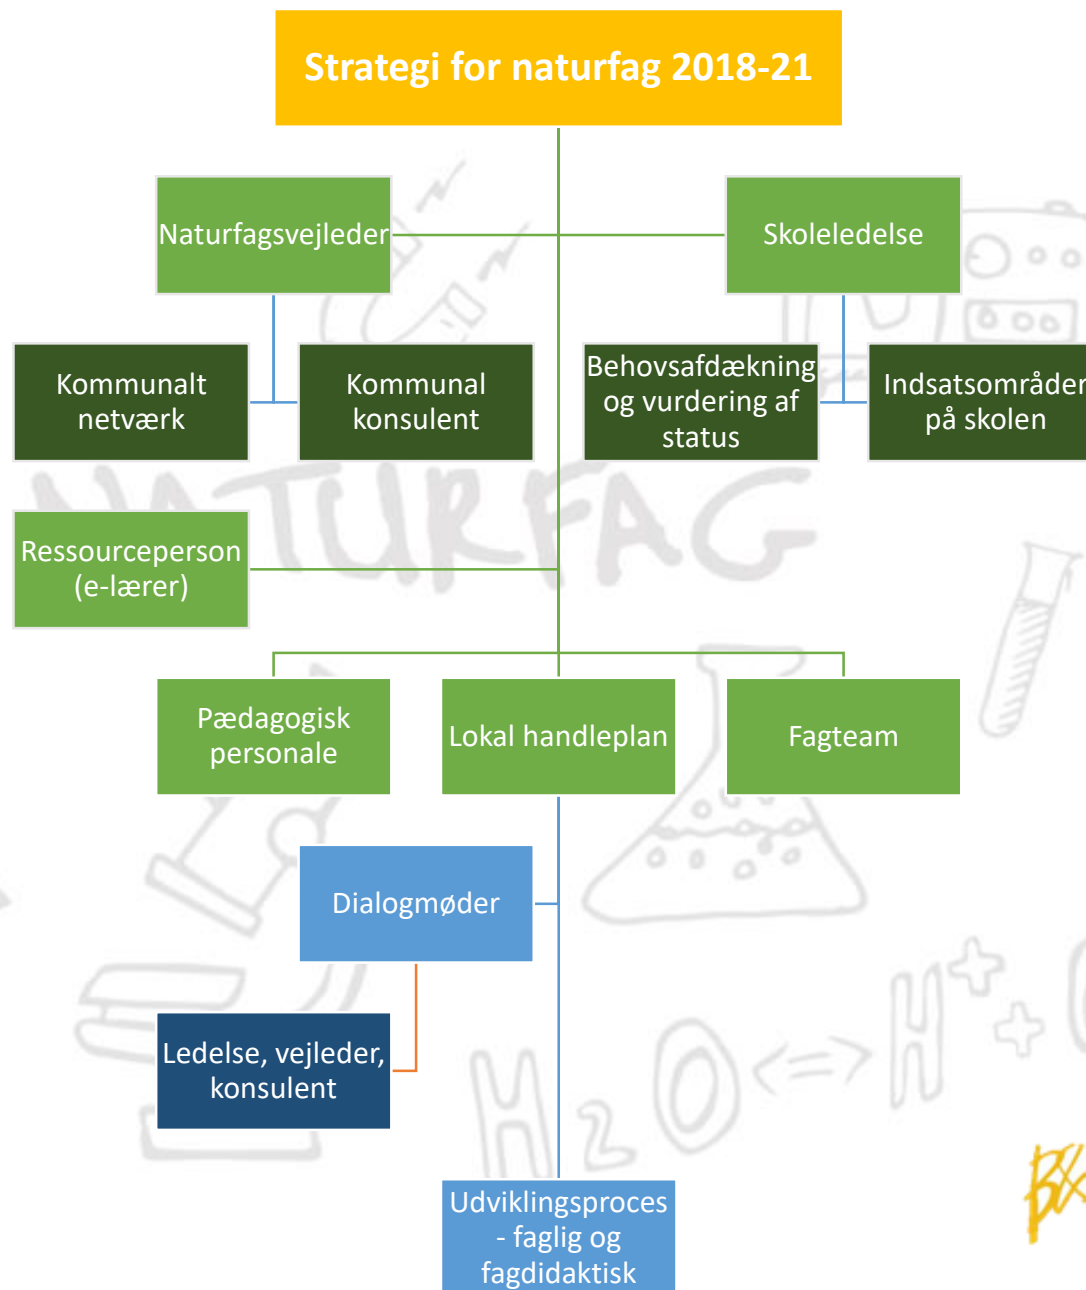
Strategi for naturfag 2018-21

Naturfagsvejleder

Skoleledelse

Kommunalt netværk

Kommunal konsulent

Behovsafdækning og vurdering af status

Indsatsområder på skolen

NATURFAG

Ressourceperson (e-lærer)

Pædagogisk personale

Lokal handleplan

Fagteam

Dialogmøder

Ledelse, vejleder, konsulent

$H_2O \Leftrightarrow H^+ +$

Udviklingsproces - faglig og fagdidaktisk